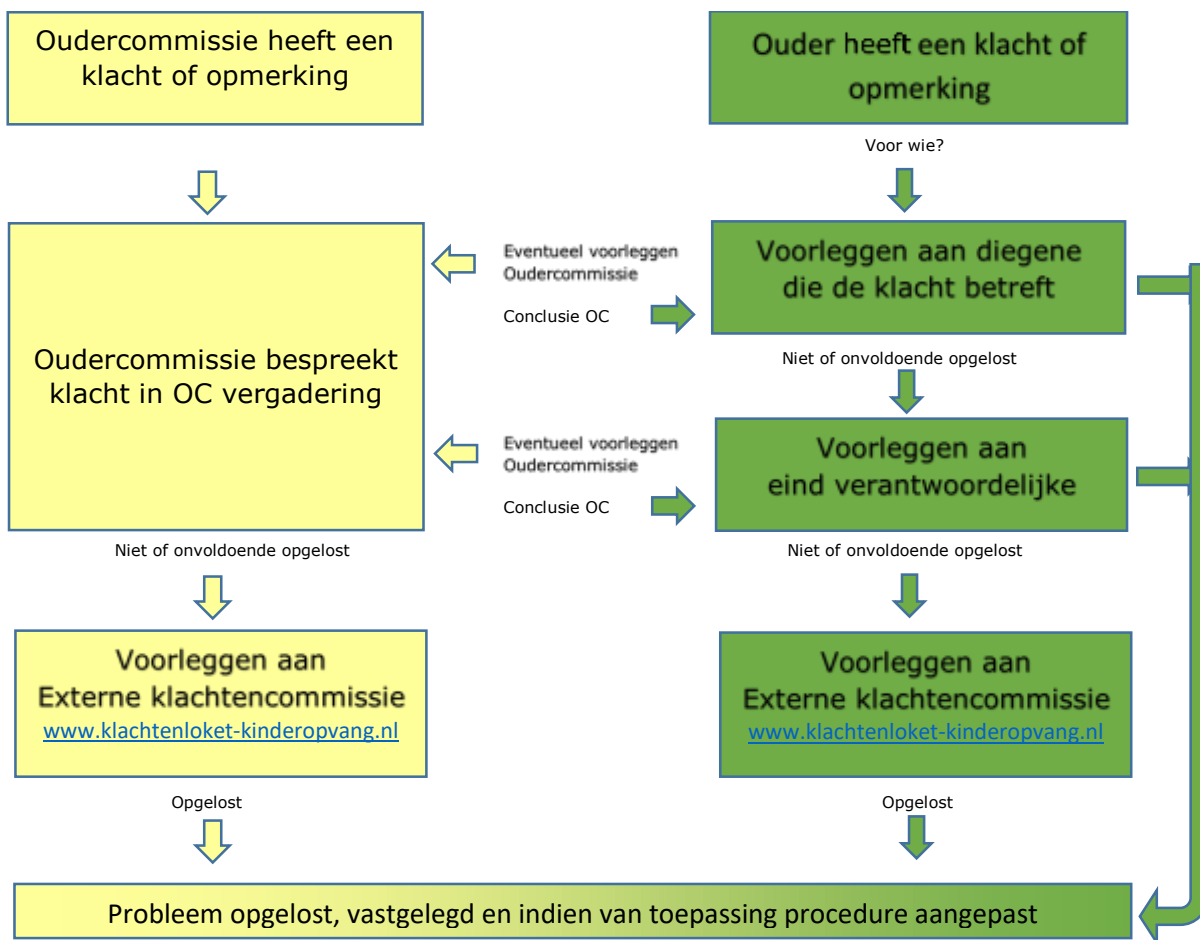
Oudercommissie heeft een klacht of opmerking

Ouder heeft een klacht of opmerking

Voor wie?

Oudercommissie bespreekt klacht in OC vergadering

Eventueel voorleggen Oudercommissie

Conclusie OC

Voorleggen aan diegene die de klacht betreft

Niet of onvoldoende opgelost

Eventueel voorleggen Oudercommissie

Conclusie OC

Voorleggen aan eind verantwoordelijke

Niet of onvoldoende opgelost

Niet of onvoldoende opgelost

Voorleggen aan Externe klachtencommissie www.klachtenloket-kinderopvang.nl

Voorleggen aan Externe klachtencommissie www.klachtenloket-kinderopvang.nl

Opgelost

Opgelost

Probleem opgelost, vastgelegd en indien van toepassing procedure aangepast